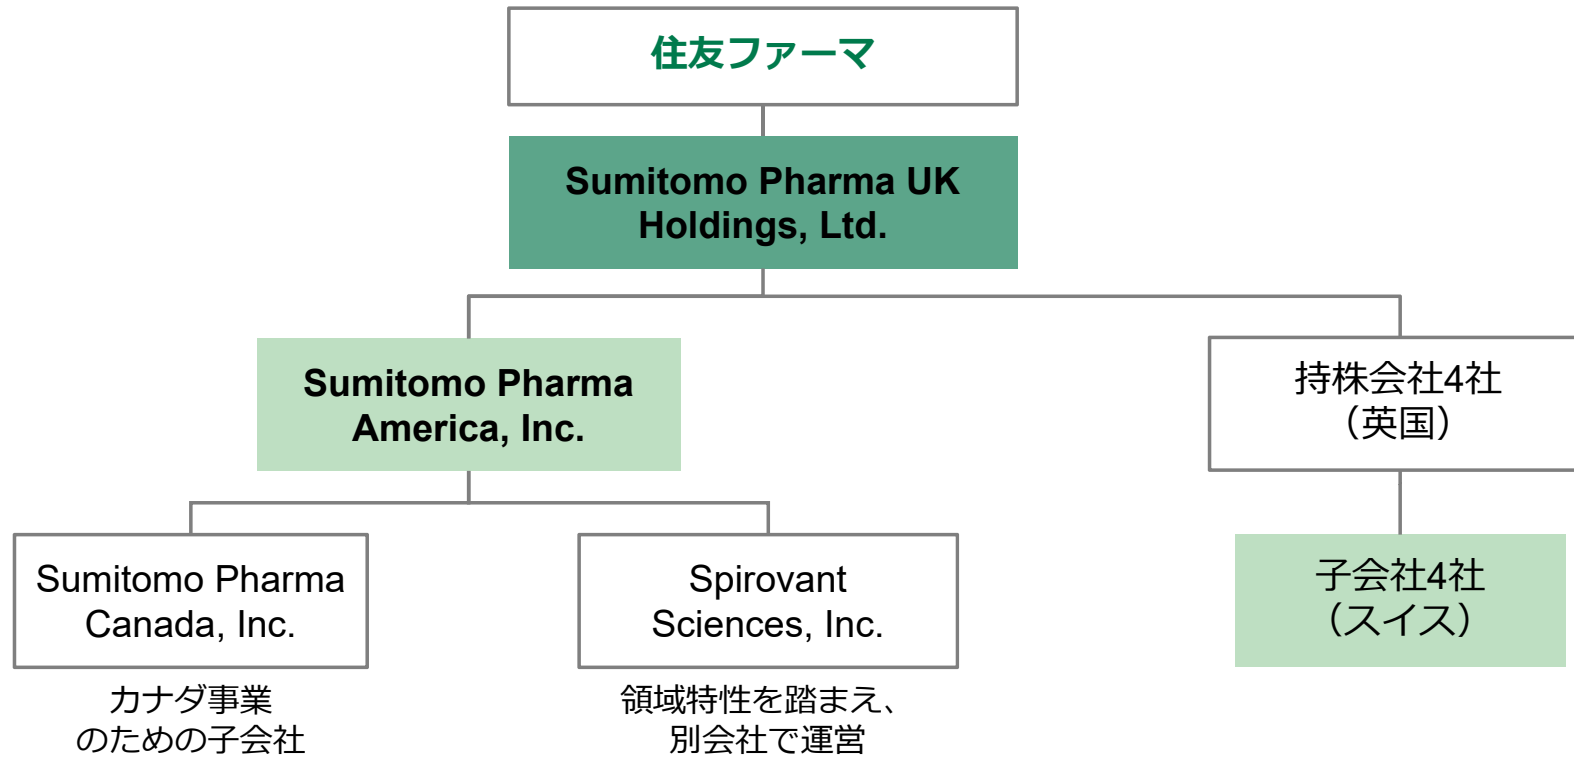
住友ファーマ

Sumitomo Pharma UK Holdings, Ltd.

Sumitomo Pharma America, Inc.

持株会社4社
（英国）

Sumitomo Pharma Canada, Inc.

カナダ事業
のための子会社

Spirovant Sciences, Inc.

領域特性を踏まえ、
別会社で運営

子会社4社
（スイス）